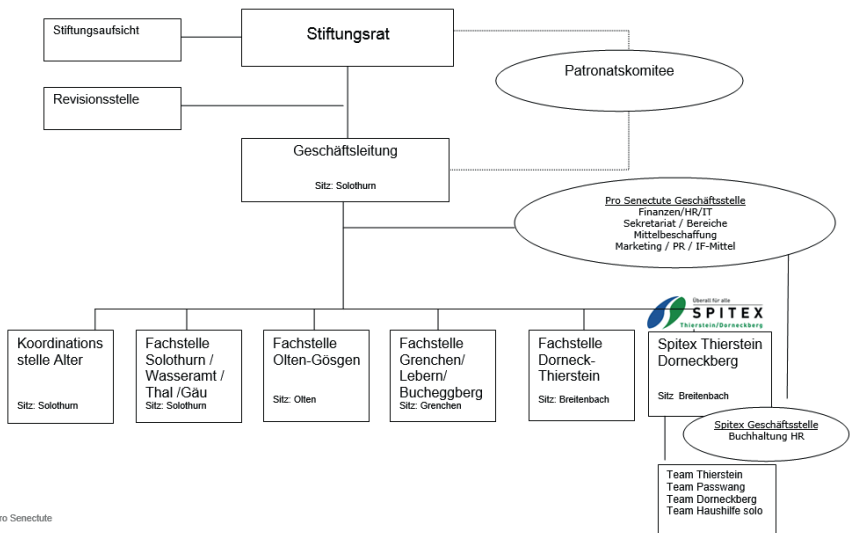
Stiftungsaufsicht

Stiftungsrat

Patronatskomitee

Revisionsstelle

Geschäftsleitung

Sitz: Solothurn

Pro Senectute Geschäftsstelle
Finanzen/HR/IT
Sekretariat / Bereiche
Mittelbeschaffung
Marketing / PR / IF-Mittel

Überall für alle
SPITEX
Thierstein/Dorneckberg

Koordinations stelle Alter

Sitz: Solothurn

Fachstelle Solothurn / Wasseramt / Thal /Gäu
Sitz: Solothurn

Fachstelle Olten-Gösgen

Sitz: Olten

Fachstelle Grenchen/ Lebern/ Bucheggberg
Sitz: Grenchen

Fachstelle Dorneck-Thierstein

Sitz: Breitenbach

Spitex Thierstein Dorneckberg

Sitz Breitenbach

Spitex Geschäftsstelle
Buchhaltung HR

Team Thierstein
Team Passwang
Team Dorneckberg
Team Haushilfe solo

ro Senectute